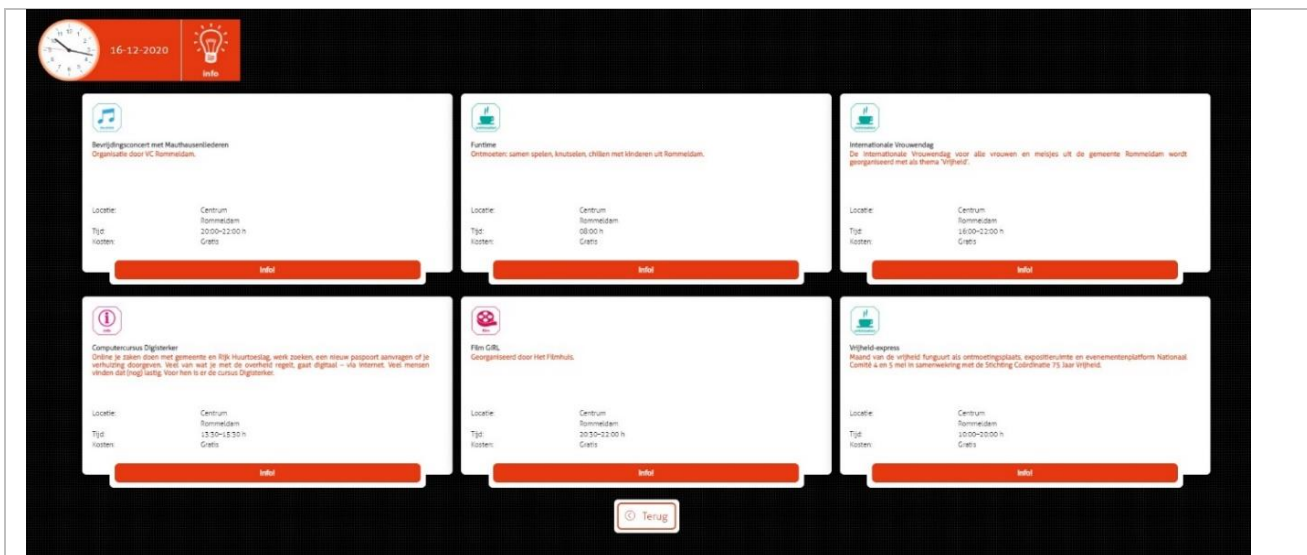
16-12-2020

Info

Bevrijdingsconcert met Mauthausenliederen
Organisatie door VC Rommeldam.

Locatie: Centrum Rommeldam
Tijd: 20:00–22:00 h
Kosten: Gratis

Info!

Funtime
Ontmoeten: samen spelen, knutselen, chillen met kinderen uit Rommeldam.

Locatie: Centrum Rommeldam
Tijd: 08:00 h
Kosten: Gratis

Info!

Internationale Vrouwendag
De internationale Vrouwendag voor alle vrouwen en meisjes uit de gemeente Rommeldam wordt georganiseerd met als thema 'Vrijheid'.

Locatie: Centrum Rommeldam
Tijd: 16:00–22:00 h
Kosten: Gratis

Info!

Computercursus Digisterker
Online je zaken doen met gemeente en Rijk Huurtoeslag, werk zoeken, een nieuw paspoort aanvragen of je verhuizing doorgeven. Veel van wat je met de overheid regelt, gaat digitaal – via internet. Veel mensen vinden dat (nog) lastig. Voor hen is er de cursus Digisterker.

Locatie: Centrum Rommeldam
Tijd: 13:30–15:30 h
Kosten: Gratis

Info!

Film GIRL
Georganiseerd door Het Filmhuis.

Locatie: Centrum Rommeldam
Tijd: 20:30–22:00 h
Kosten: Gratis

Info!

Vrijheid-express
Maand van de vrijheid fungeert als ontmoetingsplaats, expositieruimte en evenementenplatform Nationaal Comité 4 en 5 mei in samenwerking met de Stichting Coördinatie 75 Jaar Vrijheid.

Locatie: Centrum Rommeldam
Tijd: 10:00–20:00 h
Kosten: Gratis

Info!

Terug